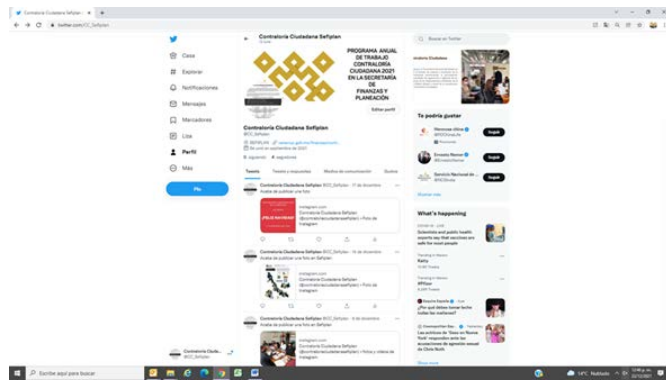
Contraloría Ciudadana Sefiplan × +

twitter.com/CC_Sefiplan

Casa
Explorar
Notificaciones
Mensajes
Marcadores
Lista
Perfil
Más
Pío

Contraloría Ciudadana Sefiplan

PROGRAMA ANUAL DE TRABAJO CONTRALORÍA CIUDADANA 2021 EN LA SECRETARÍA DE FINANZAS Y PLANEACIÓN

Editar perfil

Contraloría Ciudadana Sefiplan
@CC_Sefiplan

Se unió en septiembre de 2021
8 siguiendo 4 seguidores

Tweets | Tweets y respuestas | Medios de comunicación | Gustos

Contraloría Ciudadana Sefiplan @CC_Sefiplan · 17 de diciembre
Acaba de publicar una foto

¡FELIZ NAVIDAD!

instagram.com
Contraloría Ciudadana Sefiplan (@contraloriaciudadanasefiplan) • Foto de Instagram

Contraloría Ciudadana Sefiplan @CC_Sefiplan · 16 de diciembre
Acaba de publicar una foto

instagram.com
Contraloría Ciudadana Sefiplan (@contraloriaciudadanasefiplan) • Foto de Instagram

Contraloría Ciudadana Sefiplan @CC_Sefiplan · 8 de diciembre
Acaba de publicar una foto

instagram.com
Contraloría Ciudadana Sefiplan (@contraloriaciudadanasefiplan) • Fotos y videos de Instagram

Contraloría Ciuda...
@CC_Sefiplan

Buscar en Twitter

Te podría gustar
Seguir
Seguir
Seguir
Mostrar más

What's happening
Scientists and public health experts say that vaccines are safe for most people
Trending in Mexico
Kathy
Trending in Mexico
#Pfizer
¿Por qué debes tomar leche todas las mañanas?
Las políticas de 'Dale en Nueva York' responden ante las acusaciones de agresión sexual de Chris Noth
Show more

Escribe aquí para buscar
14°C Nublado